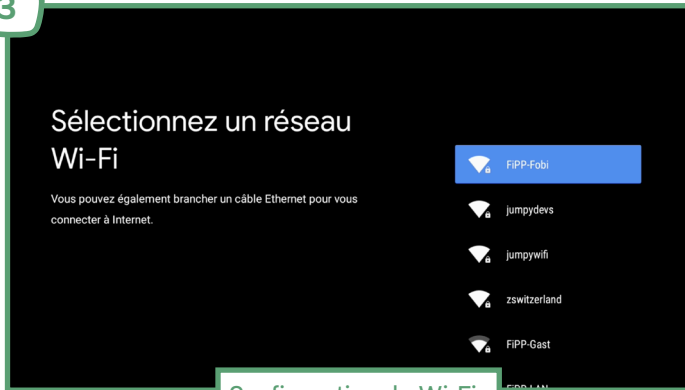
3

Sélectionnez un réseau Wi-Fi

Vous pouvez également brancher un câble Ethernet pour vous connecter à Internet.

FiPP-Fobi
jumpydevs
jumpywifi
zswitzerland
FiPP-Gast
FiPP-LAN

Configuration du Wi-Fi